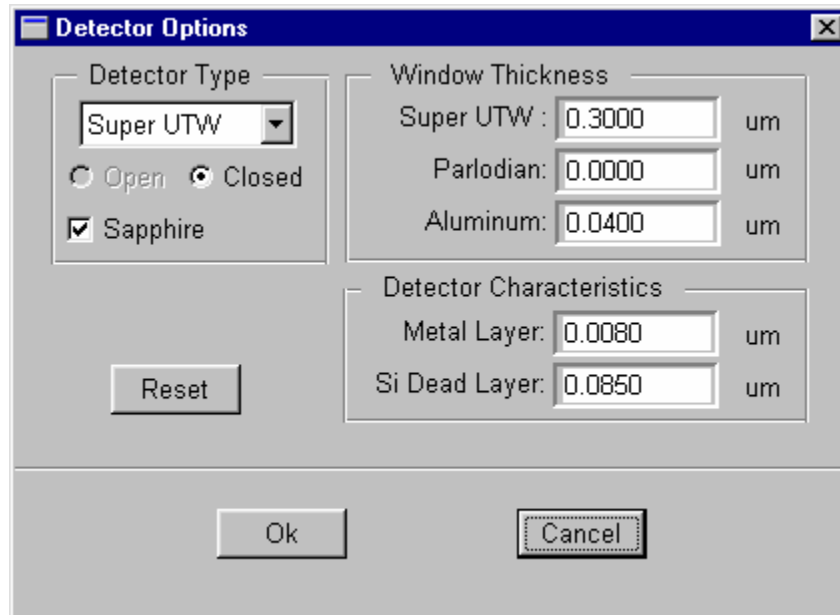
Detector Options

Detector Type

Super UTW

Open Closed

Sapphire

Window Thickness

Super UTW : 0.3000 um

Parlodian: 0.0000 um

Aluminum: 0.0400 um

Detector Characteristics

Metal Layer: 0.0080 um

Si Dead Layer: 0.0850 um

Reset

Ok

Cancel